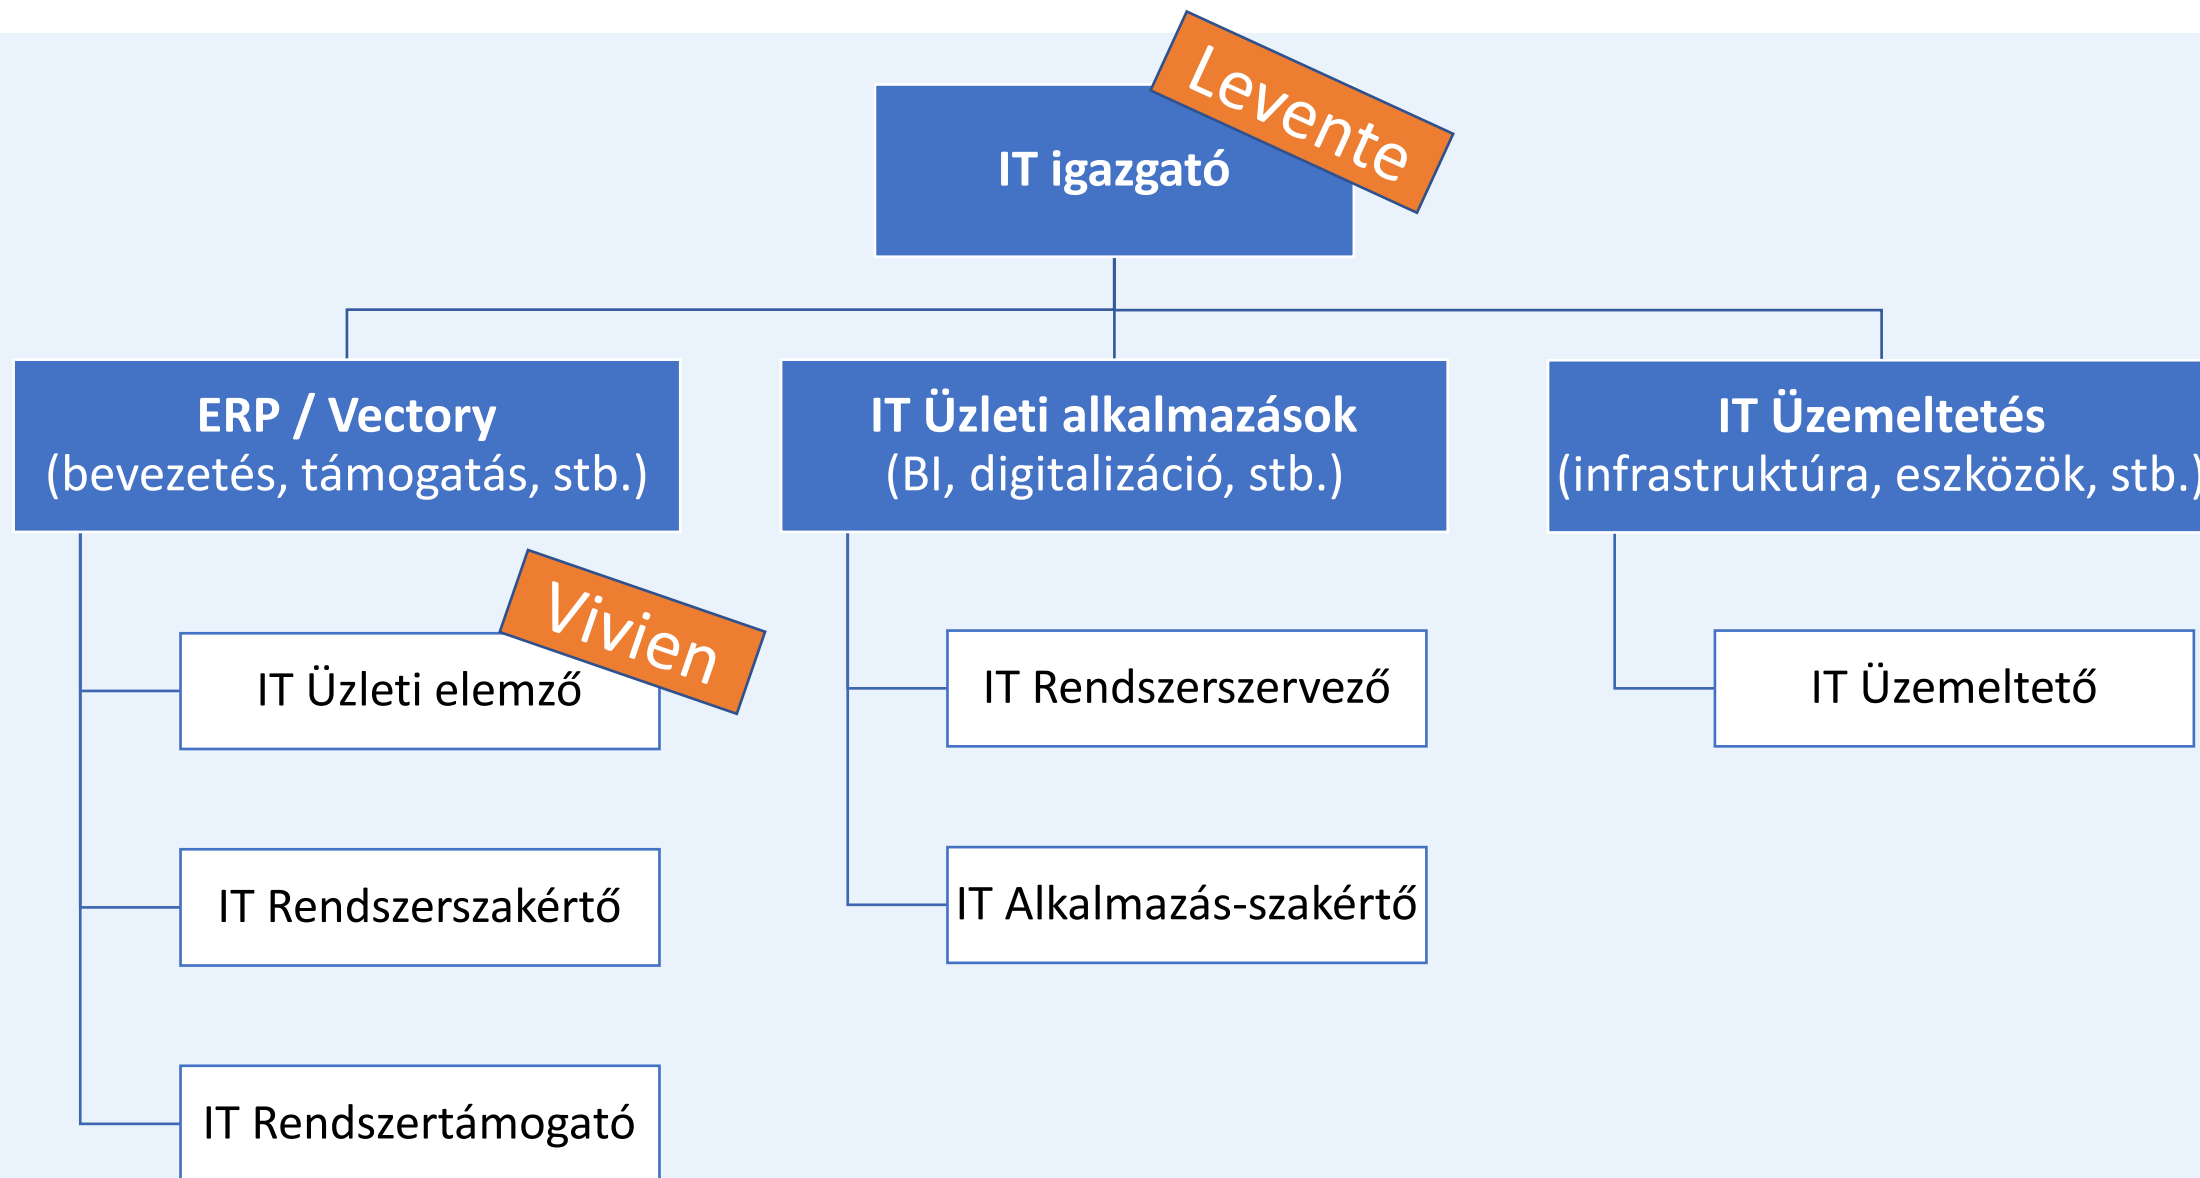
IT igazgató

Levente

ERP / Vectory
(bevezetés, támogatás, stb.)

IT Üzleti alkalmazások
(BI, digitalizáció, stb.)

IT Üzemeltetés
(infrastruktúra, eszközök, stb.)

Vivien

IT Üzleti elemző

IT Rendszerszakértő

IT Rendszertámogató

IT Rendszerszervező

IT Alkalmazás-szakértő

IT Üzemeltető